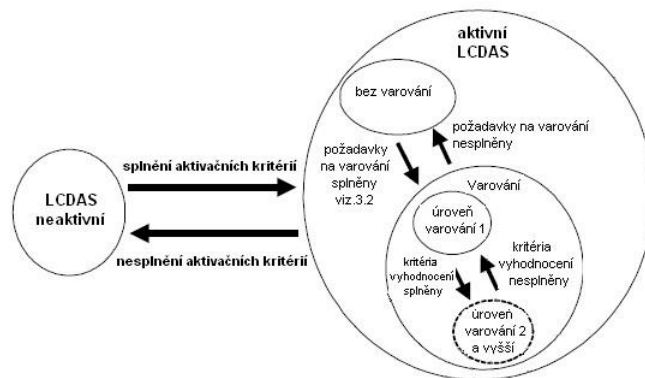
aktivní LCDAS

bez varování

požadavky na varování nesplněny

požadavky na varování splněny viz.3.2

splnění aktivačních kritérií

LCDAS neaktivní

nesplnění aktivačních kritérií

Varování

úroveň varování 1

kritéria vyhodnocení nesplněny

kritéria vyhodnocení splněny

úroveň varování 2 a vyšší